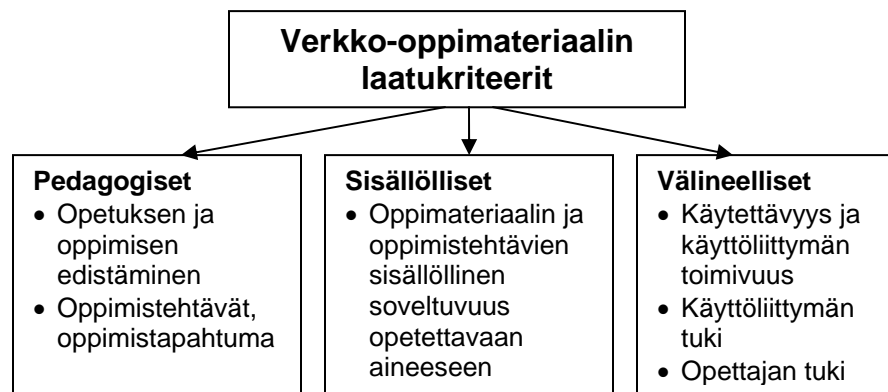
Verkko-oppimateriaalin laatukriteerit

Pedagogiset
- Opetuksen ja oppimisen edistäminen
- Oppimistehtävät, oppimistapahtuma

Sisällölliset
- Oppimateriaalin ja oppimistehtävien sisällöllinen soveltuvuus opetettavaan aineeseen

Välineelliset
- Käytettävyys ja käyttöliittymän toimivuus
- Käyttöliittymän tuki
- Opettajan tuki